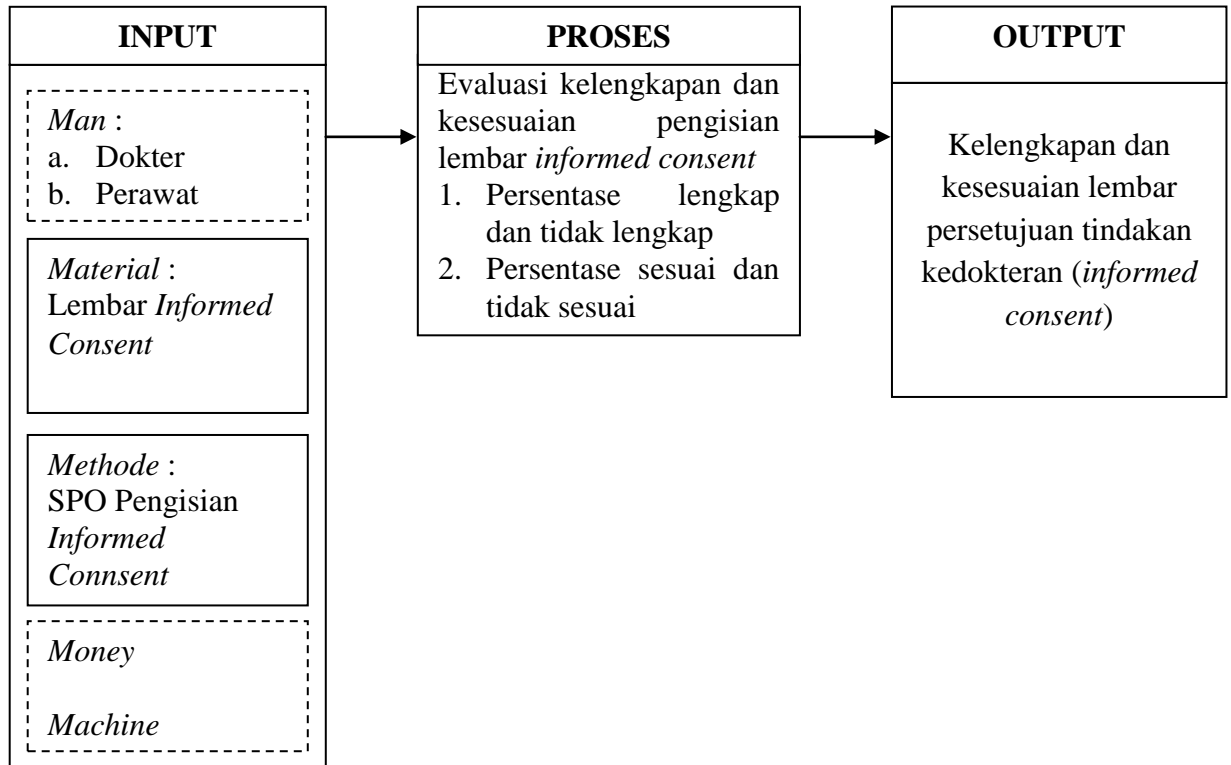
INPUT

Man :
a. Dokter
b. Perawat

Material :
Lembar Informed Consent

Methode :
SPO Pengisian Informed Connsent

Money

Machine

PROSES

Evaluasi kelengkapan dan kesesuaian pengisian lembar informed consent
1. Persentase lengkap dan tidak lengkap
2. Persentase sesuai dan tidak sesuai

OUTPUT

Kelengkapan dan kesesuaian lembar persetujuan tindakan kedokteran (informed consent)